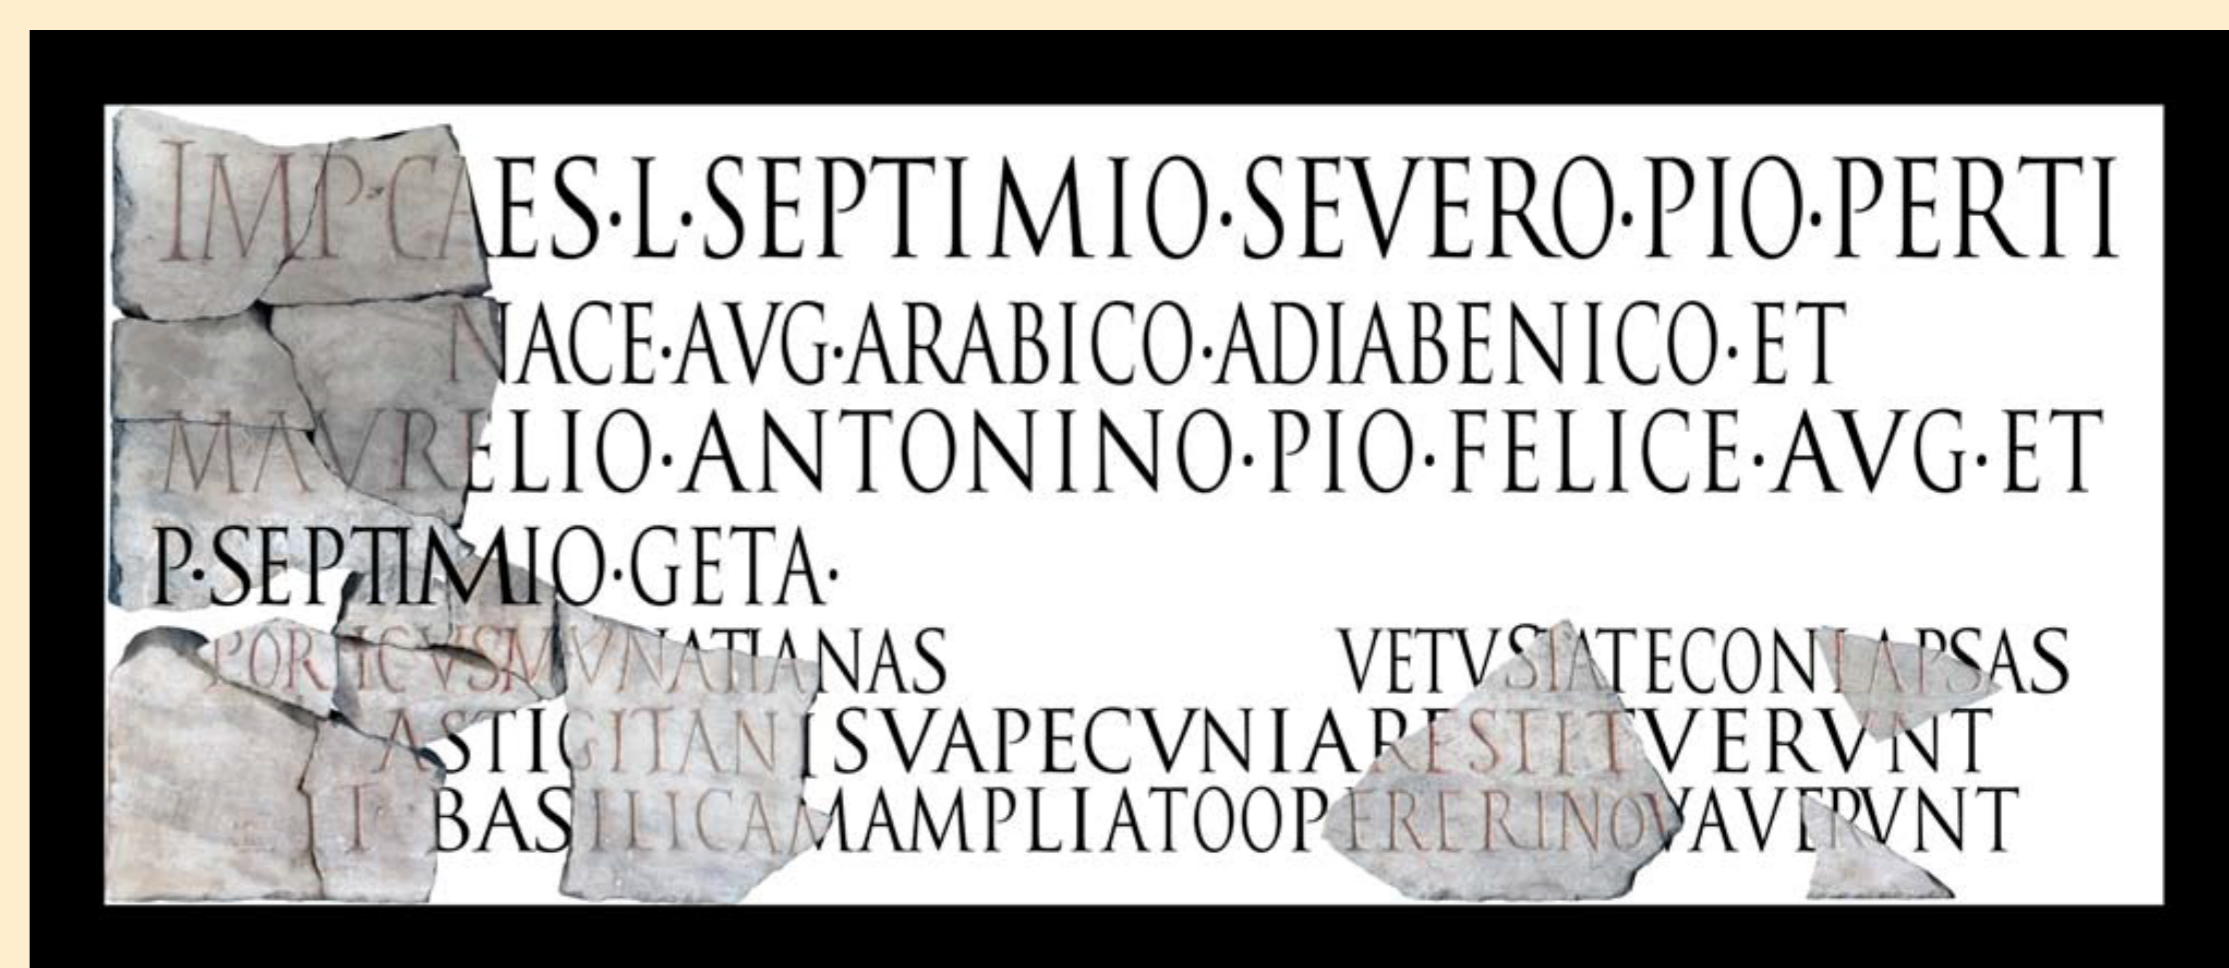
IMP·CAES·L·SEPTIMIO·SEVERO·PIO·PERTI
NACE·AVG·ARABICO·ADIABENICO·ET
M·AVRELIO·ANTONINO·PIO·FELICE·AVG·ET
P·SEPTIMIO·GETA·
PORTICVS MVNATIANAS VETVSTATE CONLAPSAS
ASTIGITANI SVA PECVNIA RESTITVERVNT
ET BASILICAM AMPLIATO OPERE RENOVAVERVNT